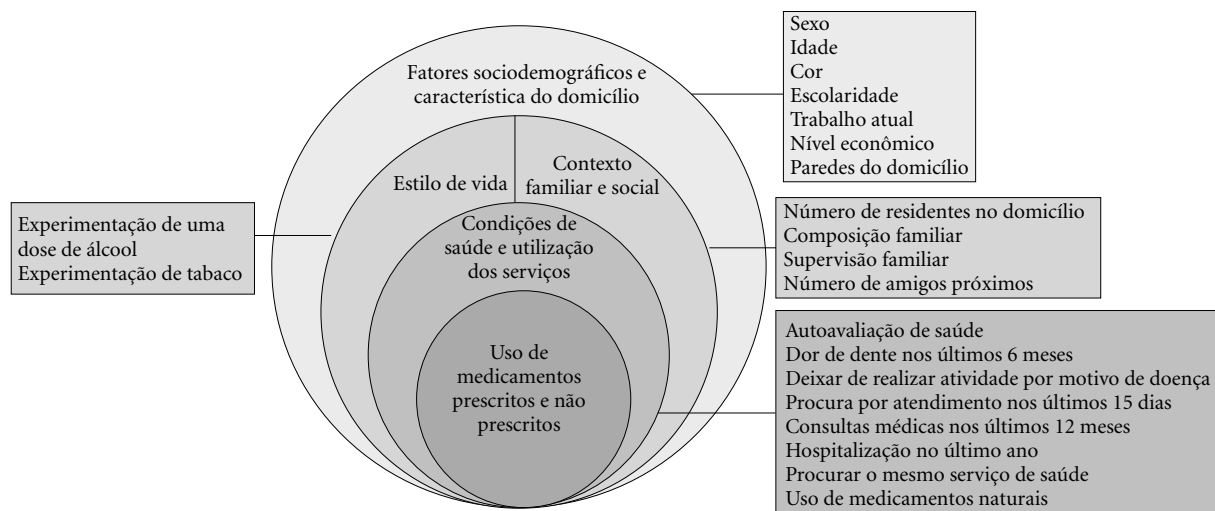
Sexo
Idade
Cor
Escolaridade
Trabalho atual
Nível econômico
Paredes do domicílio

Fatores sociodemográficos e característica do domicílio

Estilo de vida

Contexto familiar e social

Experimentação de uma dose de álcool
Experimentação de tabaco

Condições de saúde e utilização dos serviços

Número de residentes no domicílio
Composição familiar
Supervisão familiar
Número de amigos próximos

Uso de medicamentos prescritos e não prescritos

Autoavaliação de saúde
Dor de dente nos últimos 6 meses
Deixar de realizar atividade por motivo de doença
Procura por atendimento nos últimos 15 dias
Consultas médicas nos últimos 12 meses
Hospitalização no último ano
Procurar o mesmo serviço de saúde
Uso de medicamentos naturais